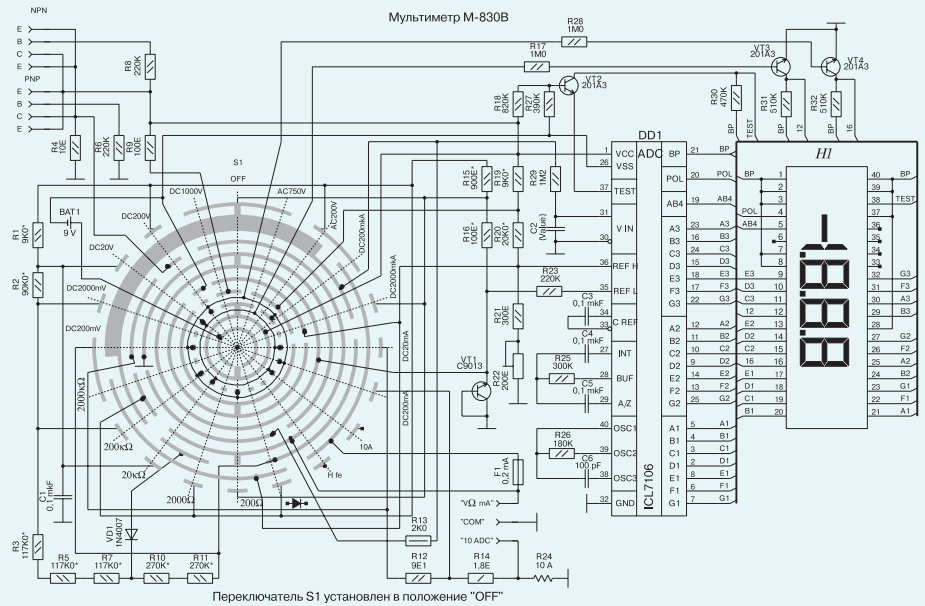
Мультиметр М-830В

NPN
E
B
C
E
PNP
E
B
C
E

R8 220K
R4 10E
R6 220K
R9 10E
R28 1M0
R17 1M0
R18 820K
R27 390K
VT2 201A3
VT3 201A3
VT4 201A3
R30 470K
R31 510K
R32 510K
TEST
BP
12
16

S1
OFF
DC1000V
AC750V
DC200V
AC200V
DC200mkA
DC20V
DC2000mV
DC2000mkA
DC200mV
DC20mA
DC200mA
2000kΩ
200kΩ
20kΩ
2000Ω
200Ω
10A
H fe

R1 9K0*
BAT1 9 V
R2 90K0*
R15 900E*
R19 9K0*
R29 1M2
R16 100E*
R20 20K0*
C2 (Value)
R23 220K
C3 0,1 mkF
C4 0,1 mkF
R21 300E
VT1 C9013
R22 200E
R25 300K
C5 0,1 mkF
R26 180K
C6 100 pF
F1 0,2 mA
C1 0,1 mkF
VD1 1N4007
R3 117K0*
R5 117K0*
R7 117K0*
R10 270K*
R11 270K*
R13 2K0
R12 9E1
R14 1,8E
R24 10 A
"VΩ mA"
"COM"
"10 ADC"

DD1
ADC
ICL7106
1 VCC
26 VSS
37 TEST
31 V IN
30
36 REF H
35 REF L
34 C REF
33
27 INT
28 BUF
29 A/Z
40 OSC1
39 OSC2
38 OSC3
32 GND
BP 21
POL 20
AB4 19
A3 23
B3 16
C3 24
D3 15
E3 18
F3 17
G3 22
A2 12
B2 11
C2 10
D2 9
E2 14
F2 13
G2 25
A1 5
B1 4
C1 3
D1 2
E1 8
F1 6
G1 7

H1
BP
POL
AB4
E3
D3
C3
D2
C2
E2
E1
F1
C1
B1
G3
F3
A3
B3
G2
F2
A2
B2
G1
A1
40
39
38
37
36
35
34
33
32
31
30
29
28
27
26
25
24
23
22
21
1
2
3
4
5
6
7
8
9
10
11
12
13
14
15
16
17
18
19
20

Переключатель S1 установлен в положение "OFF"